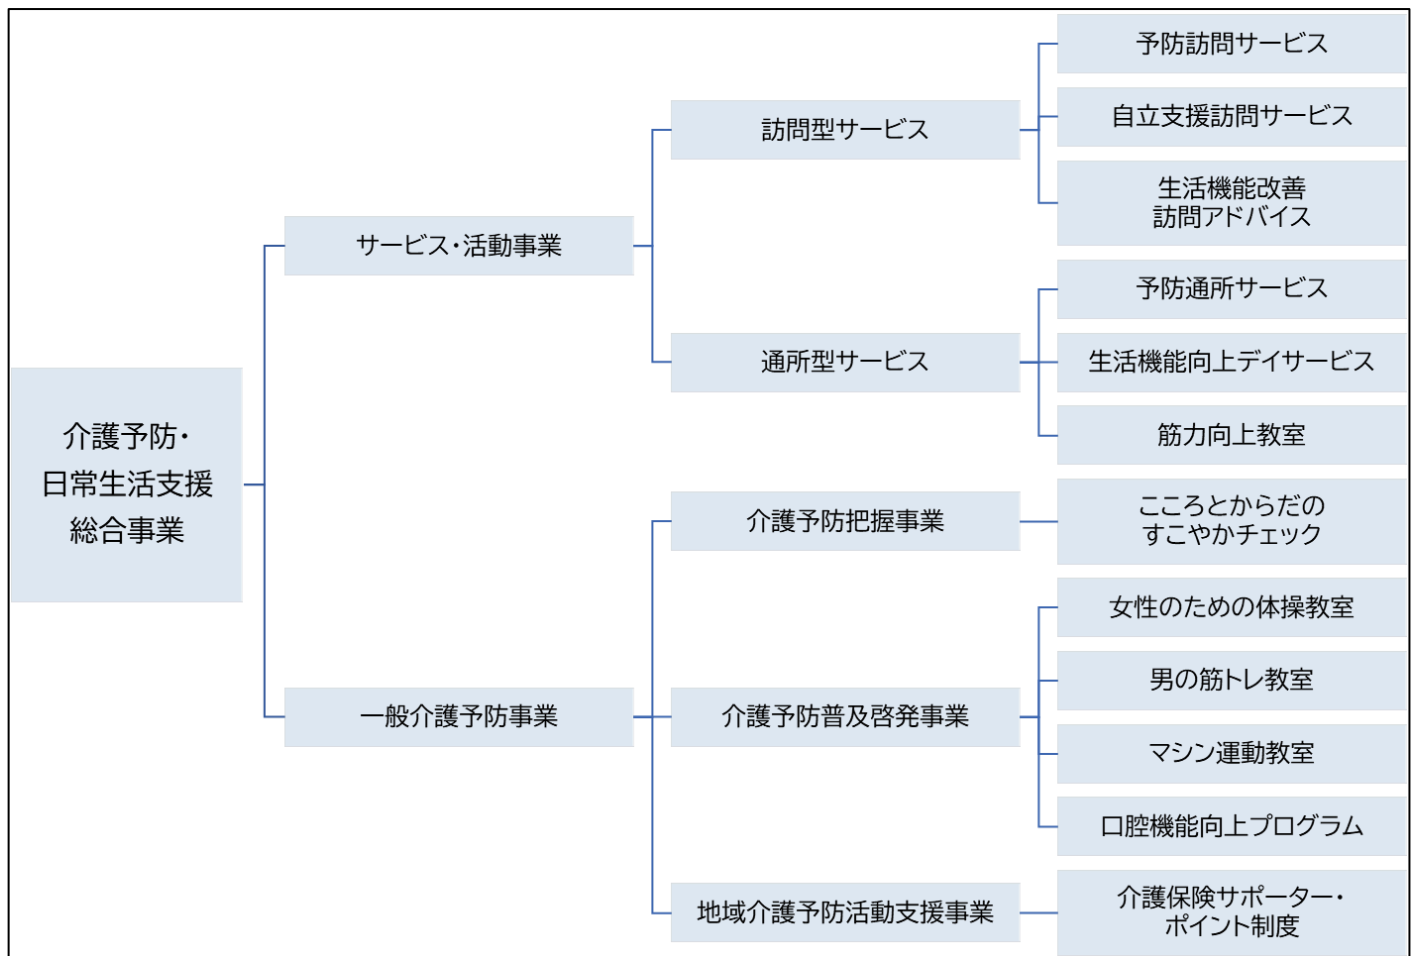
介護予防・日常生活支援総合事業

サービス・活動事業

訪問型サービス

予防訪問サービス

自立支援訪問サービス

生活機能改善訪問アドバイス

通所型サービス

予防通所サービス

生活機能向上デイサービス

筋力向上教室

一般介護予防事業

介護予防把握事業

こころとからだのすこやかチェック

介護予防普及啓発事業

女性のための体操教室

男の筋トレ教室

マシン運動教室

口腔機能向上プログラム

地域介護予防活動支援事業

介護保険サポーター・ポイント制度